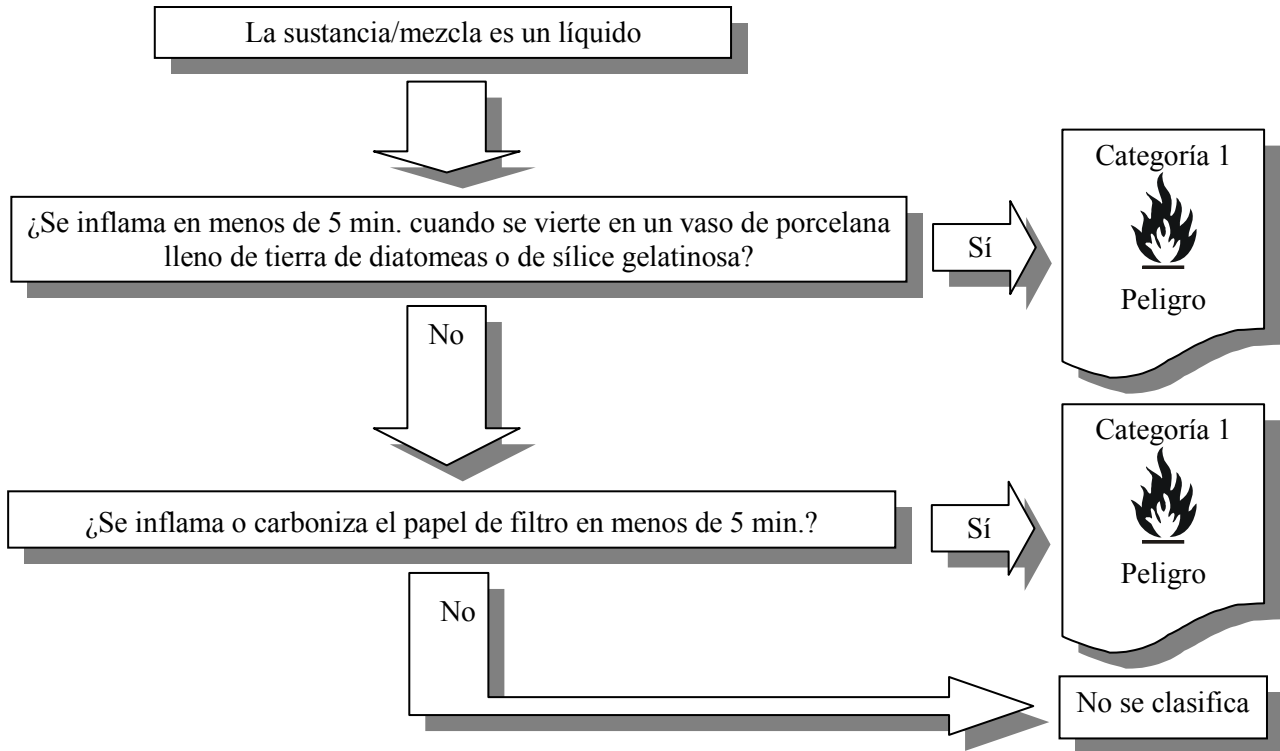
La sustancia/mezcla es un líquido

¿Se inflama en menos de 5 min. cuando se vierte en un vaso de porcelana lleno de tierra de diatomeas o de sílice gelatinosa?

Sí

Categoría 1

Peligro

No

¿Se inflama o carboniza el papel de filtro en menos de 5 min.?

Sí

Categoría 1

Peligro

No

No se clasifica